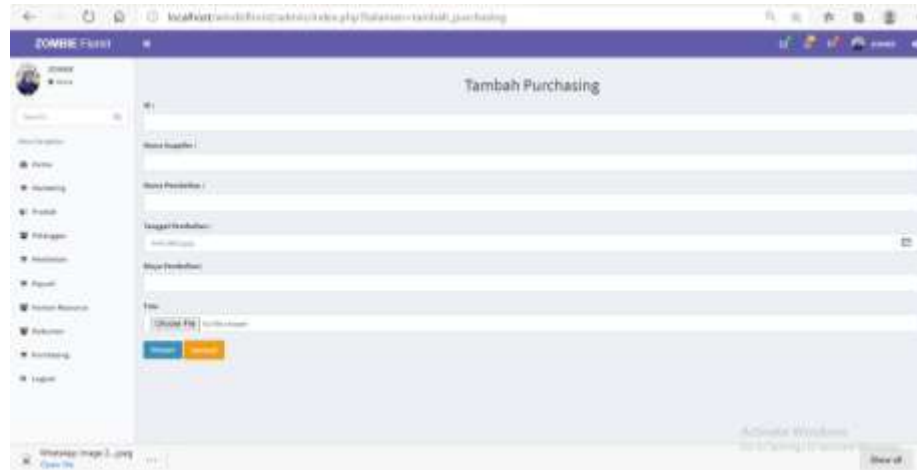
localhost/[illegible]/admin/index.php?halaman=tambah_purchasing

ZOMBIE Florist

Tambah Purchasing

Id :

Nama Supplier :

Nama Pembelian :

Tanggal Pembelian :

Biaya Pembelian :

Foto

Choose File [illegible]

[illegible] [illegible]

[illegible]

Whatsapp Image 2....jpeg

Show all

Activate Windows